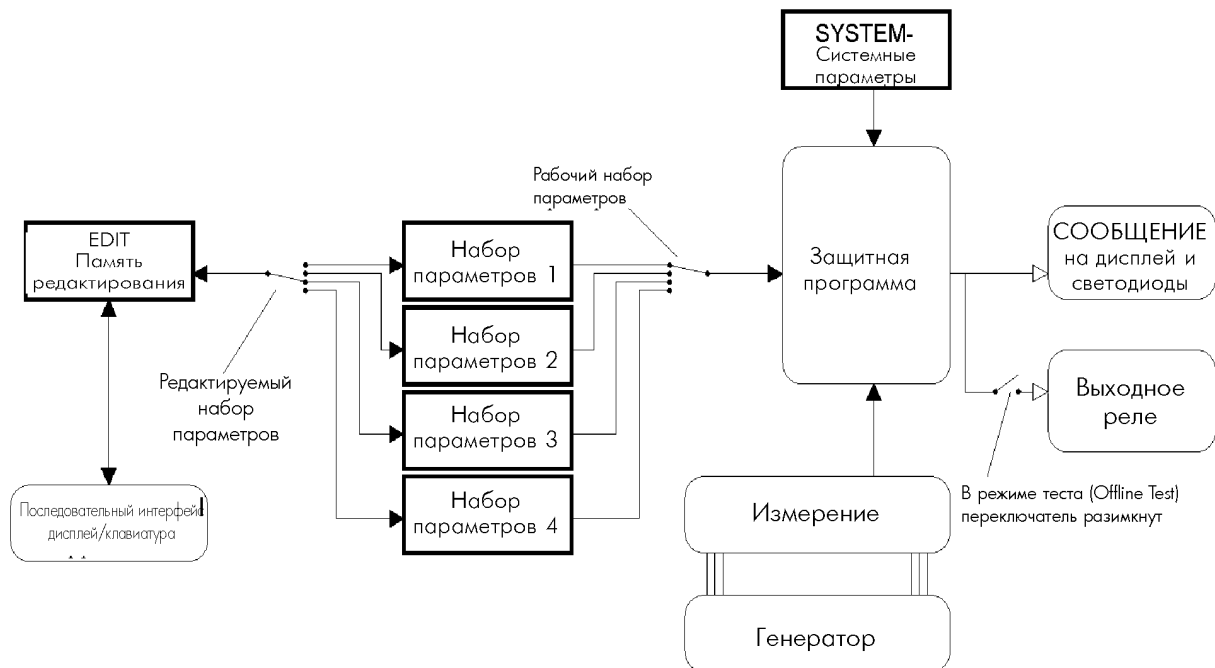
SYSTEM-
Системные параметры

Рабочий набор параметров

EDIT
Память редактирования

Набор параметров 1

Набор параметров 2

Набор параметров 3

Набор параметров 4

Защитная программа

СООБЩЕНИЕ на дисплей и светодиоды

Выходное реле

Редактируемый набор параметров

Последовательный интерфейс дисплей/клавиатура

Измерение

Генератор

В режиме теста (Offline Test) переключатель разимкнут